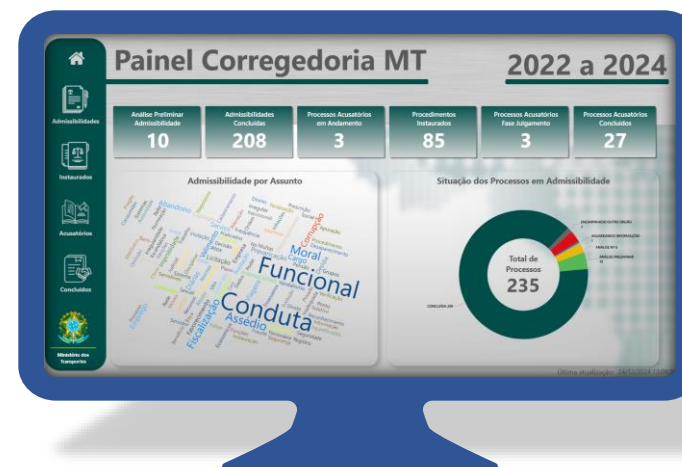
Painel Corregedoria MT

2022 a 2024

Admissibilidades

Instaurados

Acusatórios

Concluídos

Ministério dos Transportes

| Análise Preliminar Admissibilidade | Admissibilidades Concluídas | Processos Acusatórios em Andamento | Procedimentos Instaurados | Processos Acusatórios Fase Julgamento | Processos Acusatórios Concluídos |
|---|---|---|---|---|---|
| 10 | 208 | 3 | 85 | 3 | 27 |

Admissibilidade por Assunto

Funcional
Conduta
Moral
Assédio
Fiscalização
Corrupção
Abandono

Situação dos Processos em Admissibilidade

Total de Processos
235

CONCLUÍDA 208

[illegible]

AGUARDANDO INFORMAÇÕES

ANÁLISE NTS

ANÁLISE PRELIMINAR

Última atualização: 24/12/2024 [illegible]